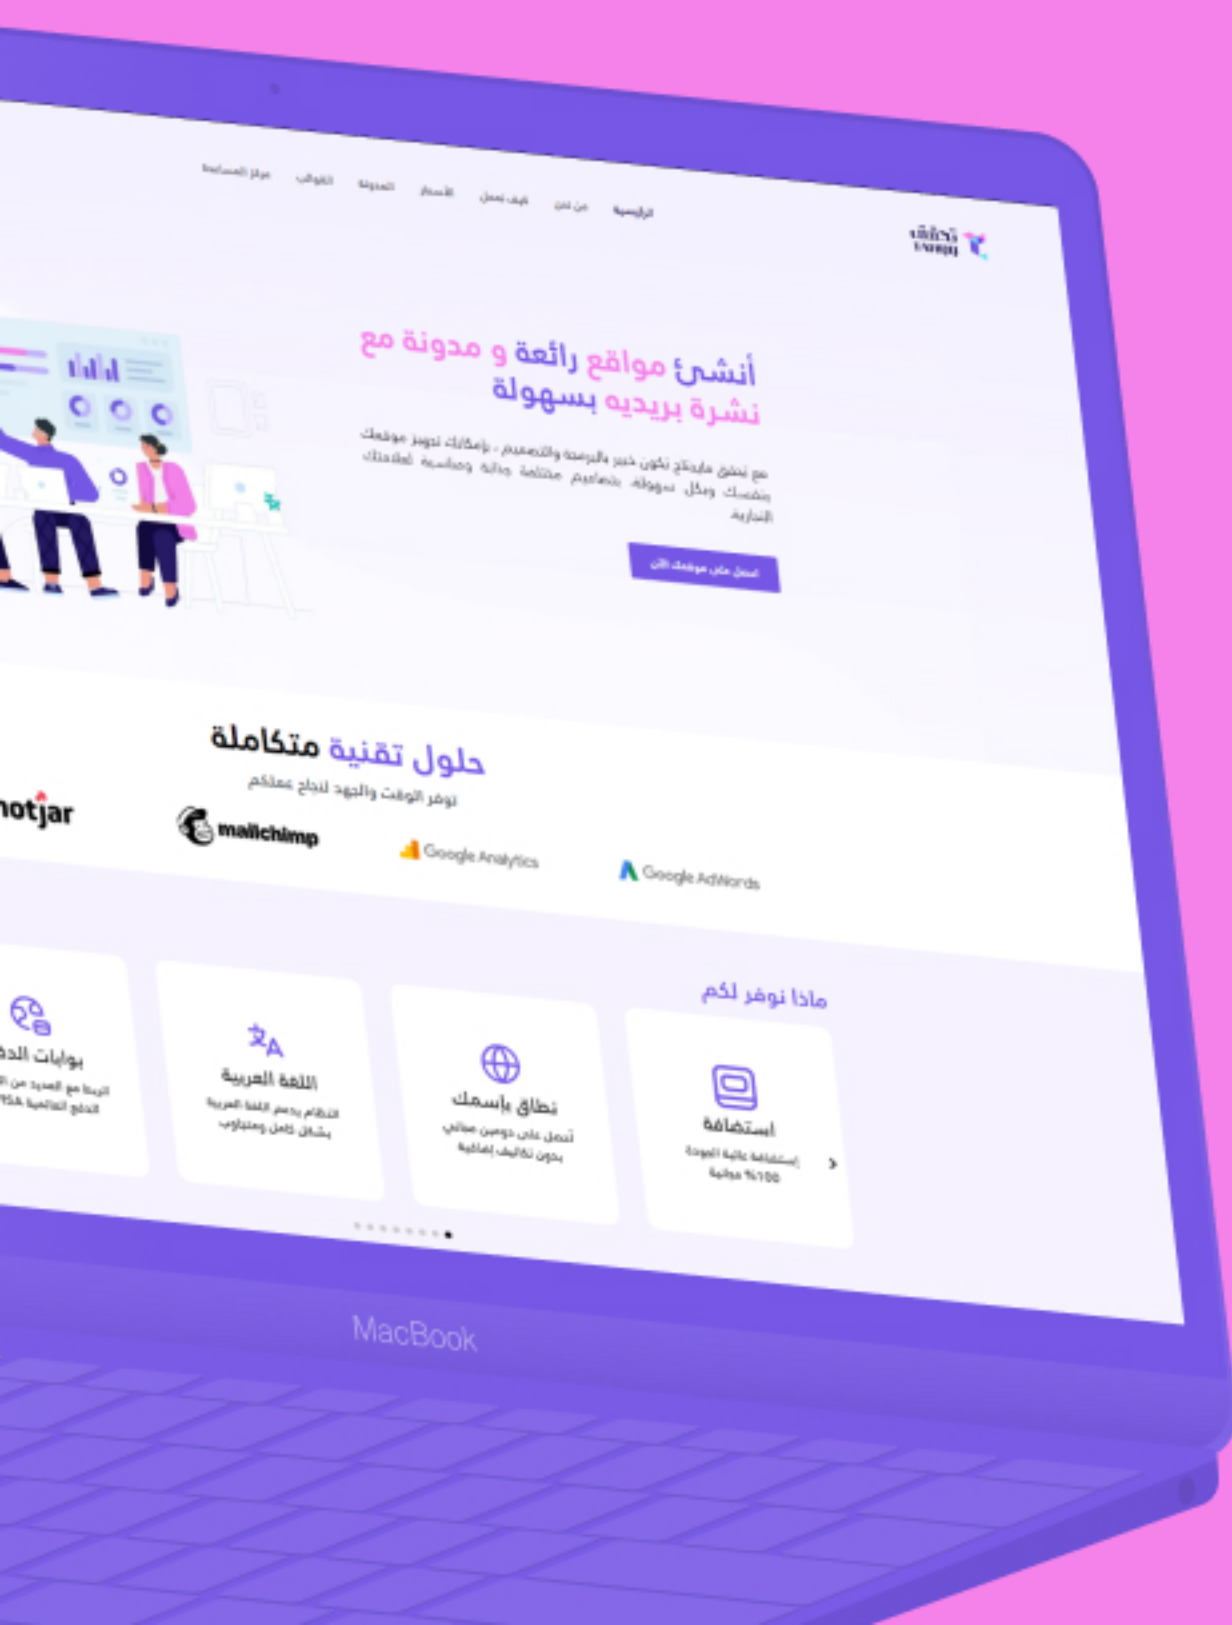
تحقق

الرئيسية
من نحن
كيف نعمل
الأسعار
المدونة
القوالب
مركز المساعدة

أنشئ مواقع رائعة و مدونة مع نشرة بريديه بسهولة

مع تحقق ماركتنج تكون خبير بالبرمجة والتصميم - بإمكانك تجويز موقعك بنفسك وبكل سهولة بتصاميم مختلفة جذابة ومناسبة لعلامتك التجارية

احصل على موقعك الآن

حلول تقنية متكاملة
توفر الوقت والجهد لنجاح عملكم

hotjar
mailchimp
Google Analytics
Google AdWords

ماذا نوفر لكم

استضافة
إستضافة عالية الجودة مجانية 100%

نطاق بإسمك
تحصل على دومين مجاني بدون تكاليف إضافية

اللغة العربية
النظام يدعم اللغة العربية بشكل كامل ومتناوب

بوابات الدفع
الربط مع العديد من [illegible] الدفع العالمية VISA

MacBook